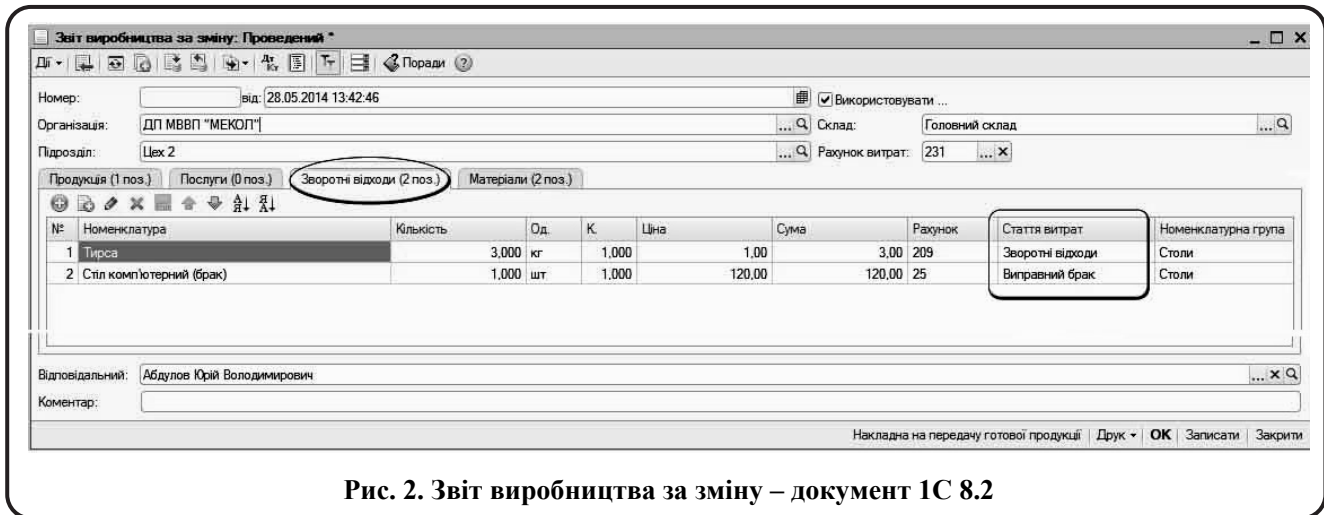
Звіт виробництва за зміну: Проведений *

Дії · Поради

Номер: від: 28.05.2014 13:42:46 Використовувати ...

Організація: ДП МВВП "МЕКОЛ" Склад: Головний склад

Підрозділ: Цех 2 Рахунок витрат: 231

Продукція (1 поз.) Послуги (0 поз.) Зворотні відходи (2 поз.) Матеріали (2 поз.)

| № | Номенклатура | Кількість | Од. | К. | Ціна | Сума | Рахунок | Стаття витрат | Номенклатурна група |
|---|---|---|---|---|---|---|---|---|---|
| 1 | Тирса | 3,000 | кг | 1,000 | 1,00 | 3,00 | 209 | Зворотні відходи | Столи |
| 2 | Стіл комп'ютерний (брак) | 1,000 | шт | 1,000 | 120,00 | 120,00 | 25 | Виправний брак | Столи |

Відповідальний: Абдулов Юрій Володимирович

Коментар:

Накладна на передачу готової продукції | Друк · | OK | Записати | Закрити

Рис. 2. Звіт виробництва за зміну – документ 1С 8.2